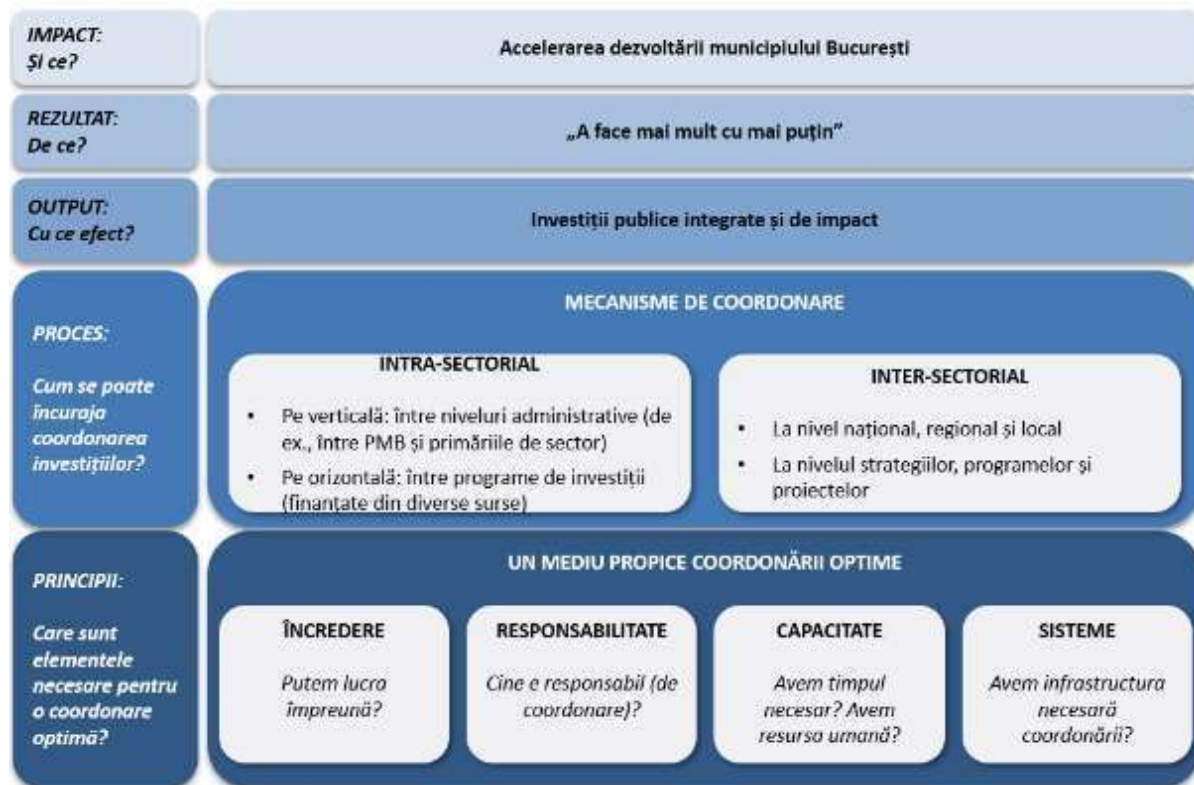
IMPACT:
Şi ce?

Accelerarea dezvoltării municipiului București

REZULTAT:
De ce?

„A face mai mult cu mai puțin"

OUTPUT:
Cu ce efect?

Investiții publice integrate și de impact

PROCES:

Cum se poate încuraja coordonarea investițiilor?

MECANISME DE COORDONARE

INTRA-SECTORIAL

• Pe verticală: între niveluri administrative (de ex., între PMB și primăriile de sector)
• Pe orizontală: între programe de investiții (finanțate din diverse surse)

INTER-SECTORIAL

• La nivel național, regional și local
• La nivelul strategiilor, programelor și proiectelor

PRINCIPII:

Care sunt elementele necesare pentru o coordonare optimă?

UN MEDIU PROPICE COORDONĂRII OPTIME

ÎNCREDERE

Putem lucra împreună?

RESPONSABILITATE

Cine e responsabil (de coordonare)?

CAPACITATE

Avem timpul necesar? Avem resursa umană?

SISTEME

Avem infrastructura necesară coordonării?